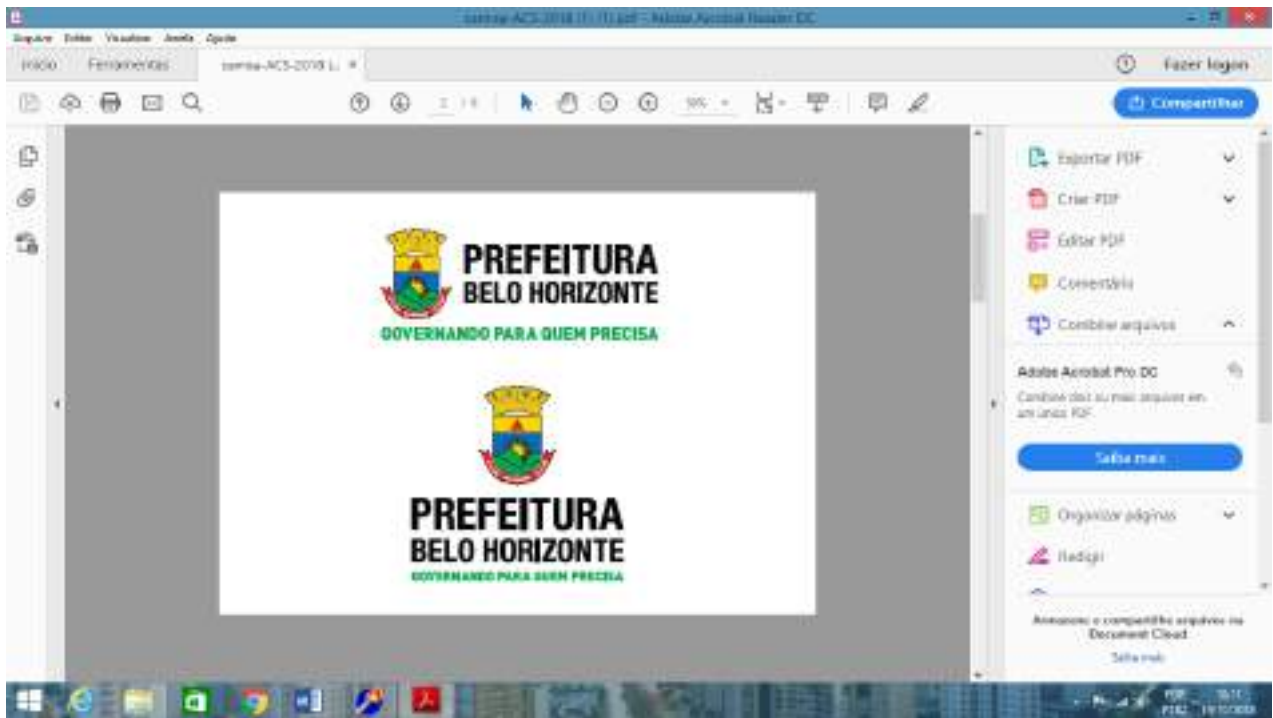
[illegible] - Adobe Acrobat Reader DC

Arquivo Editar Visualizar Janela Ajuda

Início Ferramentas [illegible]

Fazer logon

Compartilhar

PREFEITURA
BELO HORIZONTE
GOVERNANDO PARA QUEM PRECISA

PREFEITURA
BELO HORIZONTE
GOVERNANDO PARA QUEM PRECISA

Exportar PDF

Criar PDF

Editar PDF

Comentário

Combinar arquivos

Adobe Acrobat Pro DC

Combine dois ou mais arquivos em um único PDF.

Saiba mais

Organizar páginas

Redigir

Armazene e compartilhe arquivos na Document Cloud

Saiba mais